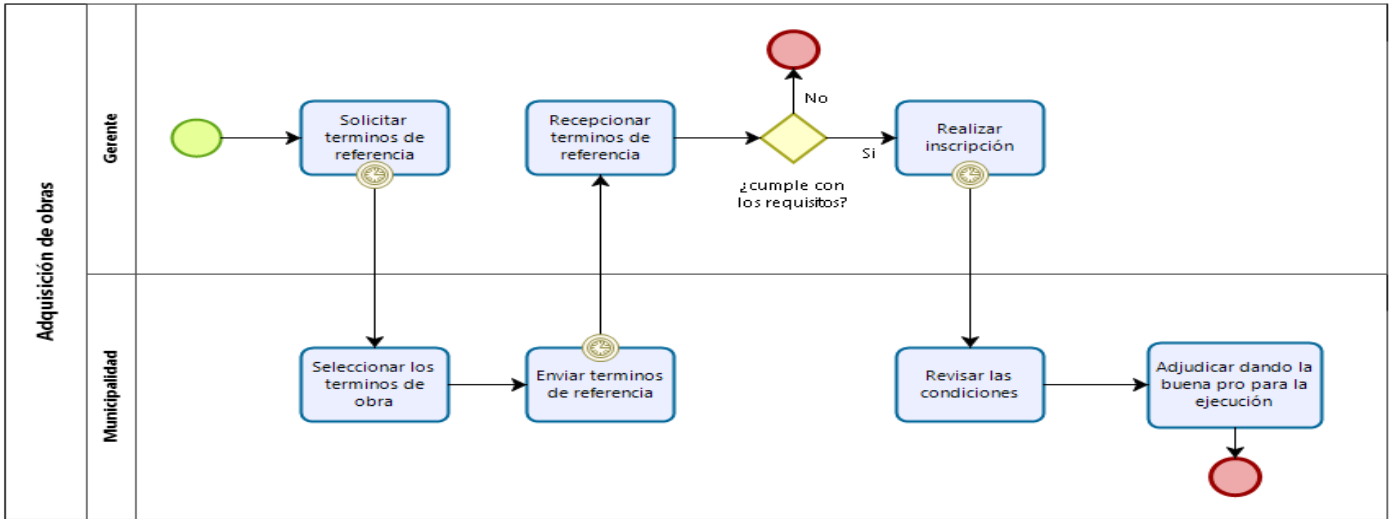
Adquisición de obras

Gerente

Municipalidad

Solicitar terminos de referencia

Recepcionar terminos de referencia

¿cumple con los requisitos?

No

Si

Realizar inscripción

Seleccionar los terminos de obra

Enviar terminos de referencia

Revisar las condiciones

Adjudicar dando la buena pro para la ejecución